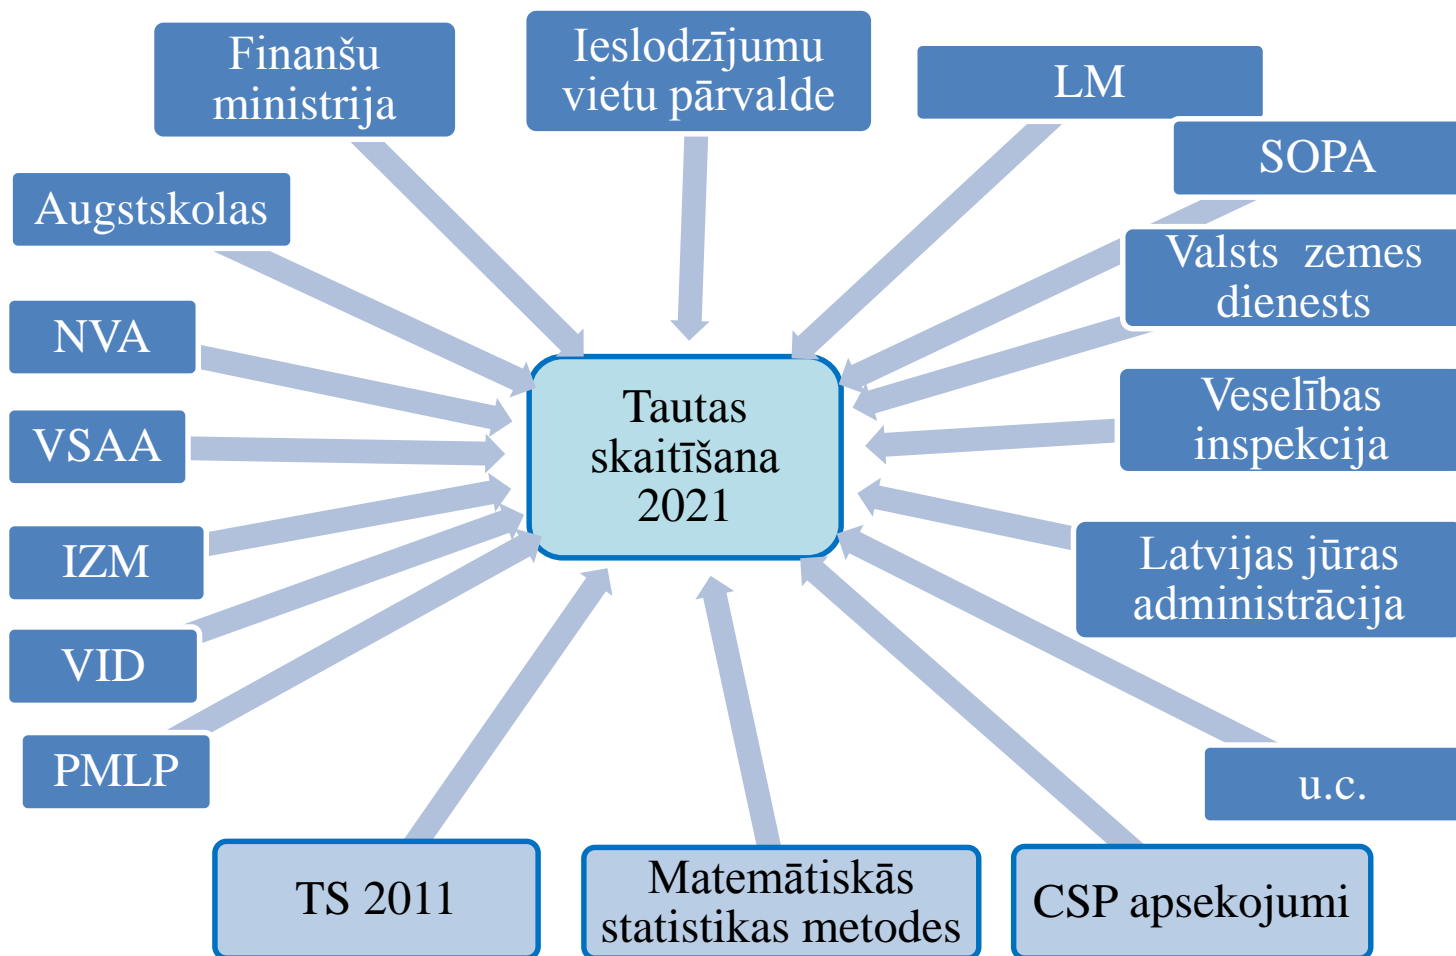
Finanšu ministrija

Ieslodzījumu vietu pārvalde

LM

SOPA

Augstskolas

Valsts zemes dienests

NVA

Tautas skaitīšana 2021

VSAA

Veselības inspekcija

IZM

Latvijas jūras administrācija

VID

PMLP

u.c.

TS 2011

Matemātiskās statistikas metodes

CSP apsekojumi